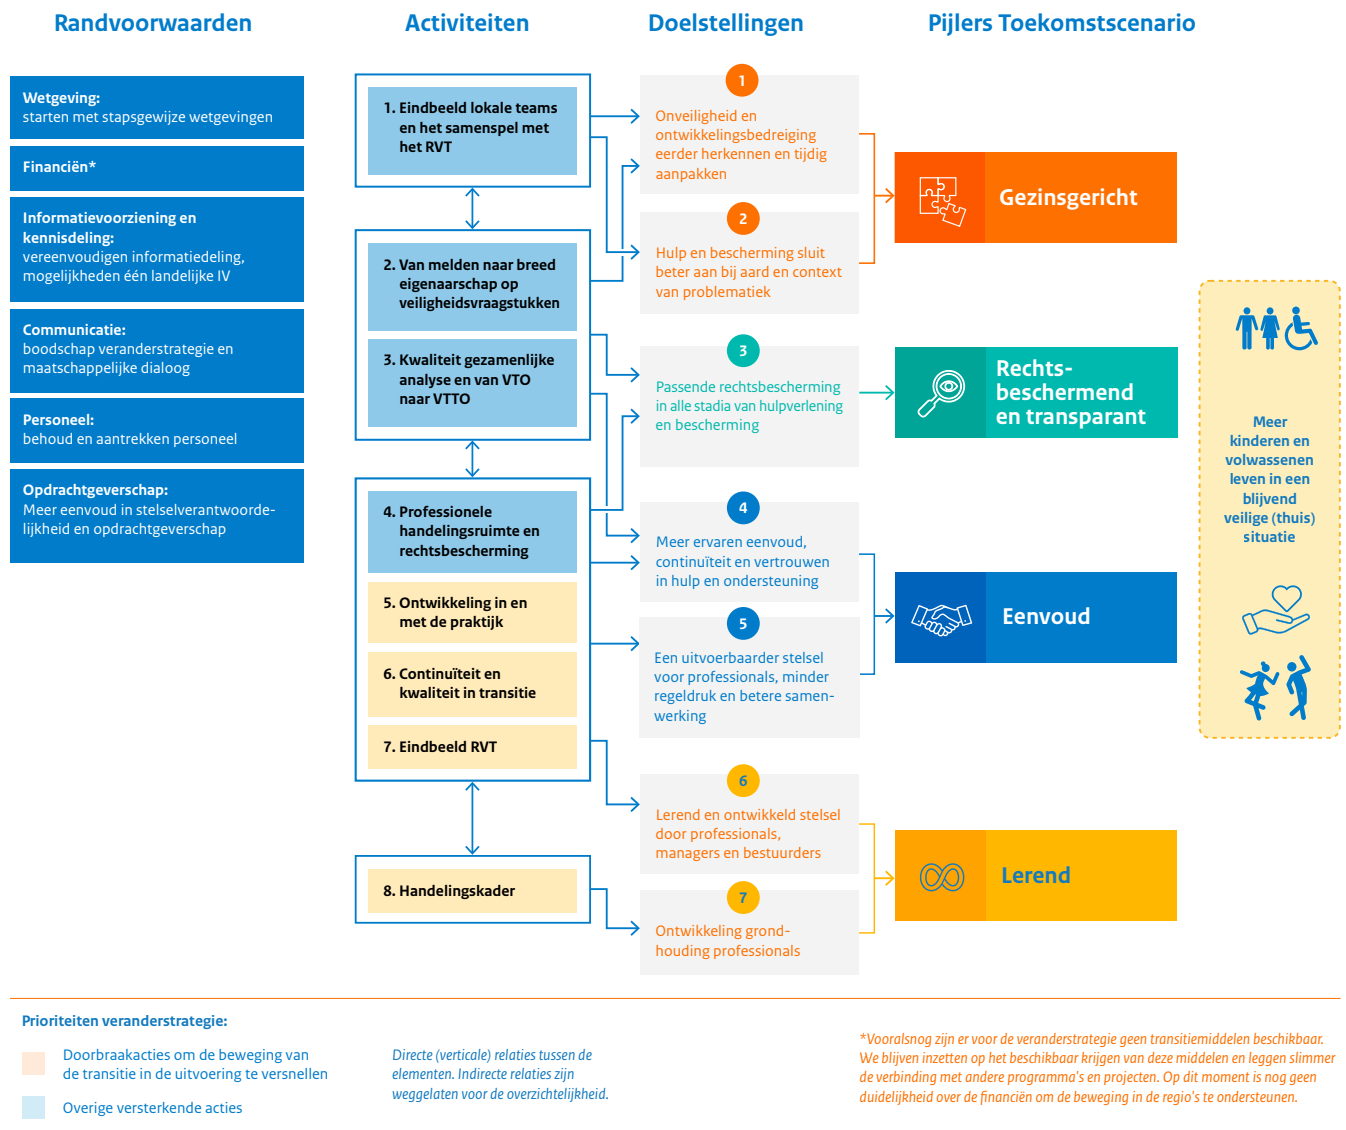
Randvoorwaarden

Activiteiten

Doelstellingen

Pijlers Toekomstscenario

Wetgeving:
starten met stapsgewijze wetgevingen

Financiën*

Informatievoorziening en kennisdeling:
vereenvoudigen informatiedeling, mogelijkheden één landelijke IV

Communicatie:
boodschap veranderstrategie en maatschappelijke dialoog

Personeel:
behoud en aantrekken personeel

Opdrachtgeverschap:
Meer eenvoud in stelselverantwoordelijkheid en opdrachtgeverschap

1. Eindbeeld lokale teams en het samenspel met het RVT

2. Van melden naar breed eigenaarschap op veiligheidsvraagstukken

3. Kwaliteit gezamenlijke analyse en van VTO naar VTTO

4. Professionele handelingsruimte en rechtsbescherming

5. Ontwikkeling in en met de praktijk

6. Continuïteit en kwaliteit in transitie

7. Eindbeeld RVT

8. Handelingskader

1
Onveiligheid en ontwikkelingsbedreiging eerder herkennen en tijdig aanpakken

2
Hulp en bescherming sluit beter aan bij aard en context van problematiek

3
Passende rechtsbescherming in alle stadia van hulpverlening en bescherming

4
Meer ervaren eenvoud, continuïteit en vertrouwen in hulp en ondersteuning

5
Een uitvoerbaarder stelsel voor professionals, minder regeldruk en betere samenwerking

6
Lerend en ontwikkeld stelsel door professionals, managers en bestuurders

7
Ontwikkeling grondhouding professionals

Gezinsgericht

Rechtsbeschermend en transparant

Eenvoud

Lerend

Meer kinderen en volwassenen leven in een blijvend veilige (thuis) situatie

Prioriteiten veranderstrategie:

Doorbraakacties om de beweging van de transitie in de uitvoering te versnellen

Overige versterkende acties

Directe (verticale) relaties tussen de elementen. Indirecte relaties zijn weggelaten voor de overzichtelijkheid.

*Vooralsnog zijn er voor de veranderstrategie geen transitiemiddelen beschikbaar. We blijven inzetten op het beschikbaar krijgen van deze middelen en leggen slimmer de verbinding met andere programma's en projecten. Op dit moment is nog geen duidelijkheid over de financiën om de beweging in de regio's te ondersteunen.